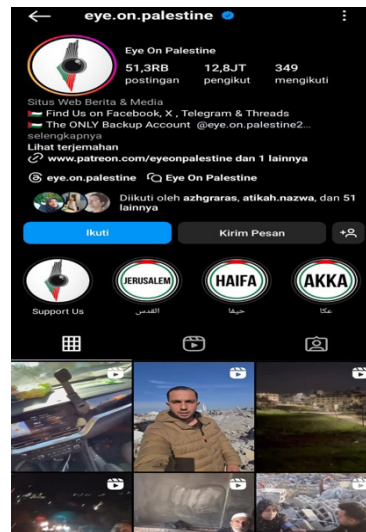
eye.on.palestine

Eye On Palestine

51,3RB postingan

12,8JT pengikut

349 mengikuti

Situs Web Berita & Media

Find Us on Facebook, X , Telegram & Threads

The ONLY Backup Account @eye.on.palestine2...

selengkapnya

Lihat terjemahan

www.patreon.com/eyeonpalestine dan 1 lainnya

eye.on.palestine

Eye On Palestine

Diikuti oleh azhgraras, atikah.nazwa, dan 51 lainnya

Ikuti

Kirim Pesan

JERUSALEM

HAIFA

AKKA

Support Us

القدس

حيفا

عكا